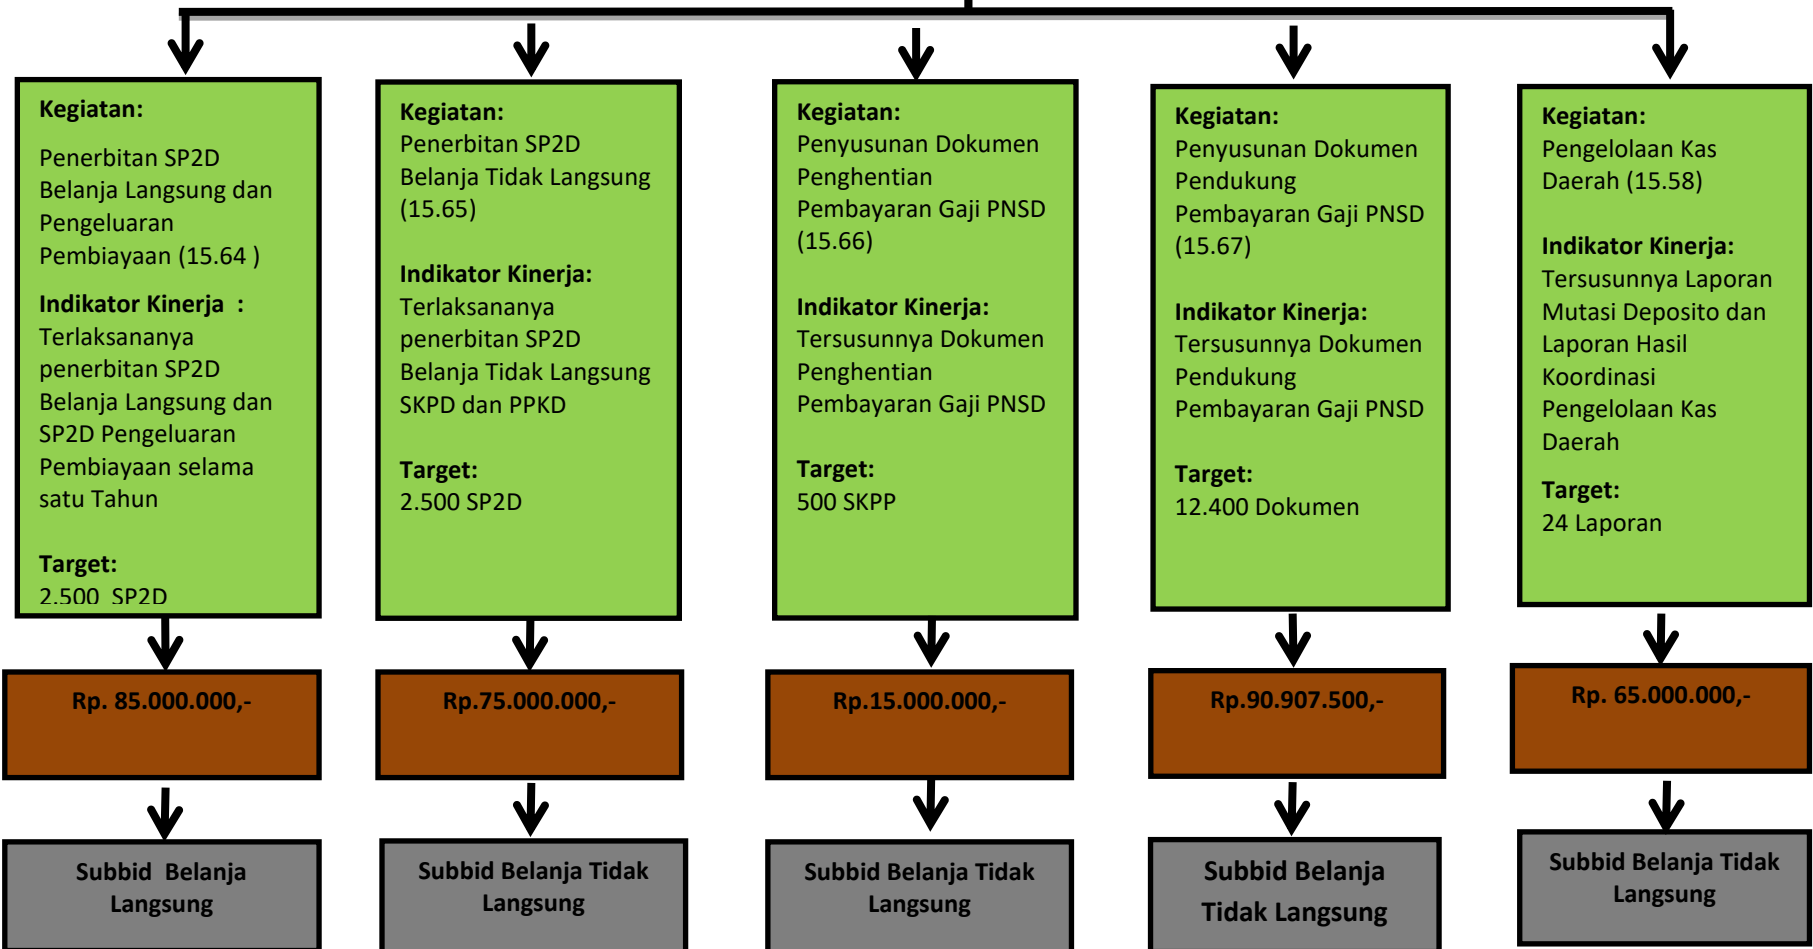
Kegiatan:

Penerbitan SP2D Belanja Langsung dan Pengeluaran Pembiayaan (15.64 )

Indikator Kinerja :
Terlaksananya penerbitan SP2D Belanja Langsung dan SP2D Pengeluaran Pembiayaan selama satu Tahun

Target:
2.500 SP2D

Rp. 85.000.000,-

Subbid Belanja Langsung

Kegiatan:
Penerbitan SP2D Belanja Tidak Langsung (15.65)

Indikator Kinerja:
Terlaksananya penerbitan SP2D Belanja Tidak Langsung SKPD dan PPKD

Target:
2.500 SP2D

Rp.75.000.000,-

Subbid Belanja Tidak Langsung

Kegiatan:
Penyusunan Dokumen Penghentian Pembayaran Gaji PNSD (15.66)

Indikator Kinerja:
Tersusunnya Dokumen Penghentian Pembayaran Gaji PNSD

Target:
500 SKPP

Rp.15.000.000,-

Subbid Belanja Tidak Langsung

Kegiatan:
Penyusunan Dokumen Pendukung Pembayaran Gaji PNSD (15.67)

Indikator Kinerja:
Tersusunnya Dokumen Pendukung Pembayaran Gaji PNSD

Target:
12.400 Dokumen

Rp.90.907.500,-

Subbid Belanja Tidak Langsung

Kegiatan:
Pengelolaan Kas Daerah (15.58)

Indikator Kinerja:
Tersusunnya Laporan Mutasi Deposito dan Laporan Hasil Koordinasi Pengelolaan Kas Daerah

Target:
24 Laporan

Rp. 65.000.000,-

Subbid Belanja Tidak Langsung